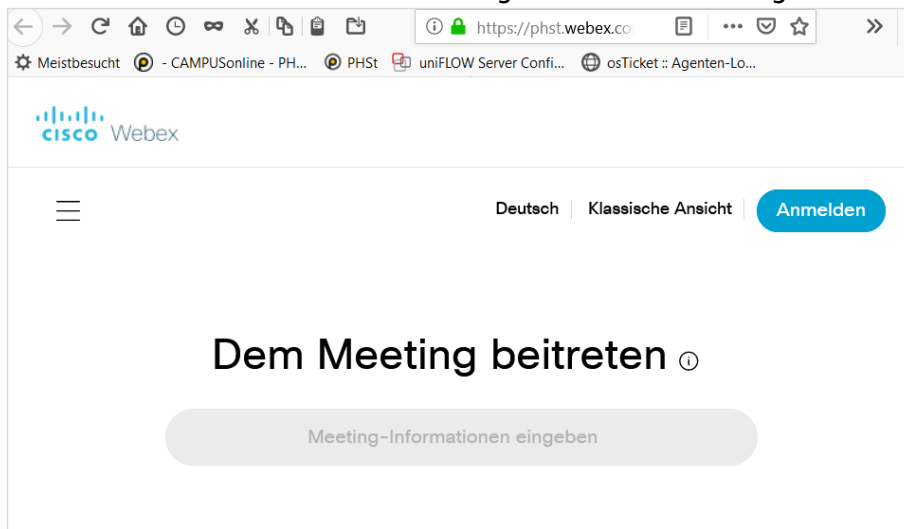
https://phst.webex.co

Meistbesucht - CAMPUSonline - PH... PHSt uniFLOW Server Confi... osTicket :: Agenten-Lo...

cisco Webex

Deutsch | Klassische Ansicht | Anmelden

Dem Meeting beitreten

Meeting-Informationen eingeben